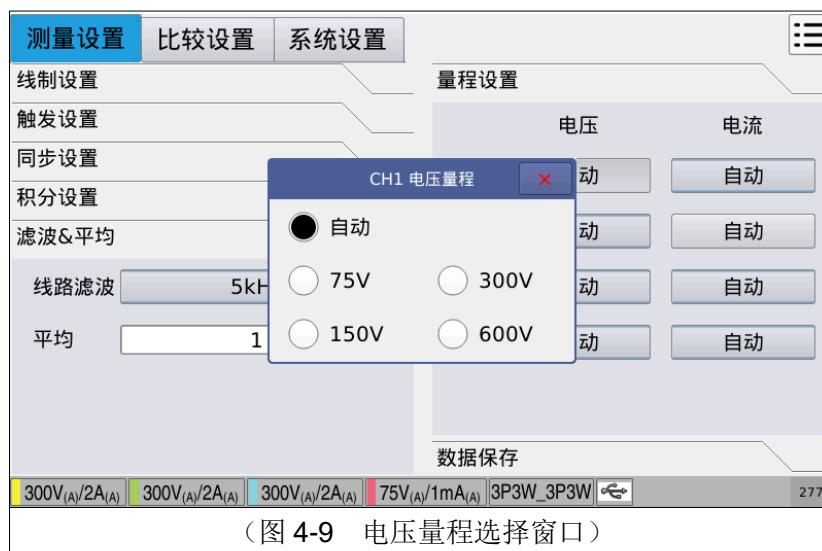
测量设置 比较设置 系统设置

线制设置
触发设置
同步设置
积分设置
滤波&平均

线路滤波 5kH
平均 1

量程设置
电压 电流
动 自动
动 自动
动 自动
动 自动

CH1 电压量程 ×
自动
75V 300V
150V 600V

数据保存

300V(A)/2A(A) 300V(A)/2A(A) 300V(A)/2A(A) 75V(A)/1mA(A) 3P3W_3P3W 277

（图 4-9 电压量程选择窗口）